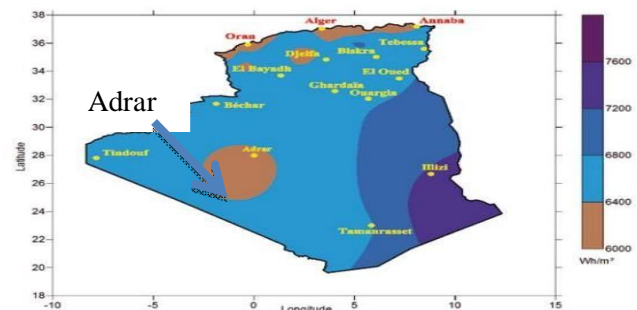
Adrar

38
36
34
32
30
28
26
24
22
20
18

Latitude

-10
-5
0
5
10
15

Longitude

Oran
Alger
Annaba
Tebessa
Djelfa
Biskra
El Bayadh
El Oued
Ghardaia
Ouargla
Béchar
Tindouf
Adrar
Illizi
Tamanrasset

7600
7200
6800
6400
6000
Wh/m²